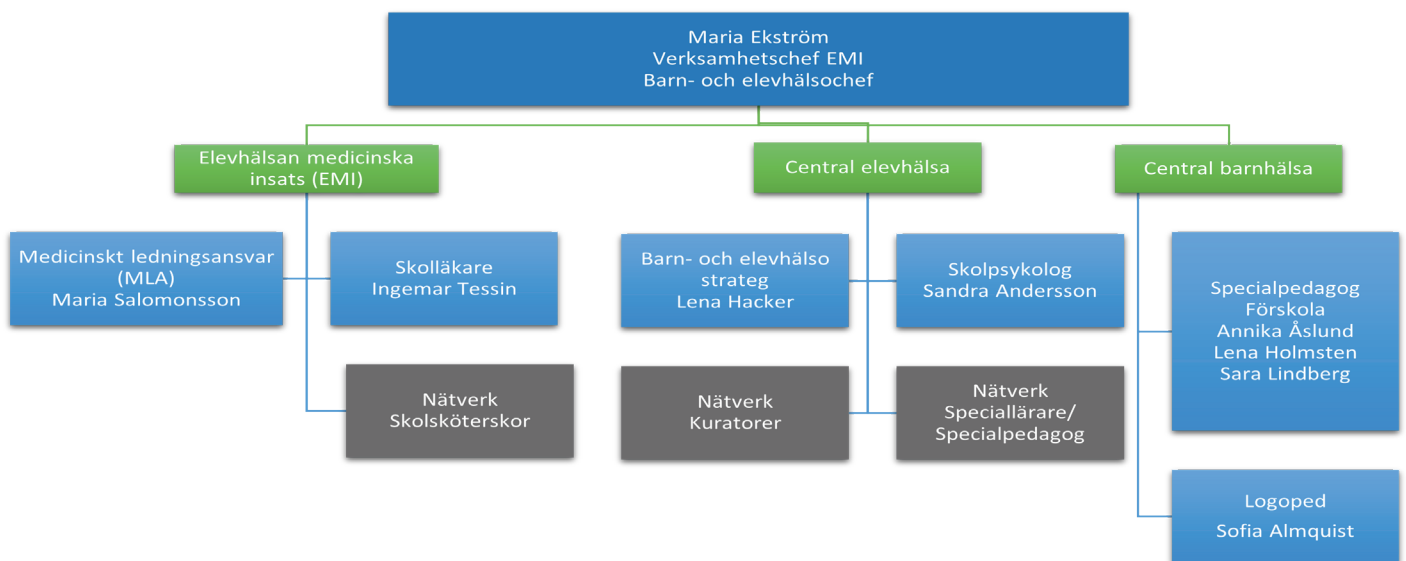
Maria Ekström
Verksamhetschef EMI
Barn- och elevhälsochef

Elevhälsan medicinska insats (EMI)

Medicinskt ledningsansvar (MLA)
Maria Salomonsson

Skolläkare
Ingemar Tessin

Nätverk
Skolsköterskor

Central elevhälsa

Barn- och elevhälso strateg
Lena Hacker

Skolpsykolog
Sandra Andersson

Nätverk
Kuratorer

Nätverk
Speciallärare/
Specialpedagog

Central barnhälsa

Specialpedagog
Förskola
Annika Åslund
Lena Holmsten
Sara Lindberg

Logoped
Sofia Almquist